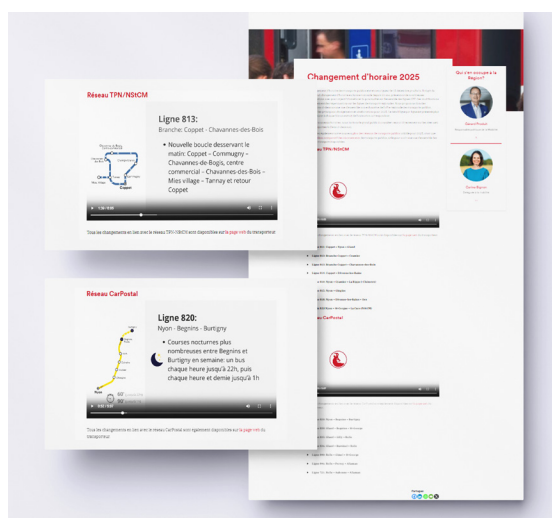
Réseau TPN/NStCM

Ligne 813:
Branche: Coppet - Chavannes-des-Bois

• Nouvelle boucle desservant le matin: Coppet – Commugny – Chavannes-de-Bogis, centre commercial – Chavannes-des-Bois – Mies village – Tannay et retour Coppet

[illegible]

Tous les changements en lien avec le réseau TPN-NStCM sont disponibles sur la page web du transporteur

Réseau CarPostal

Ligne 820:
Nyon - Begnins - Burtigny

• Courses nocturnes plus nombreuses entre Begnins et Burtigny en semaine: un bus chaque heure jusqu'à 22h, puis chaque heure et demie jusqu'à 1h

Nyon

Tous les changements en lien avec le réseau CarPostal sont également disponible sur la page web du transporteur

Changement d'horaire 2025

Qui s'en occupe à la Région?

Réseau TPN/NStCM

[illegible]

Réseau CarPostal

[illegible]